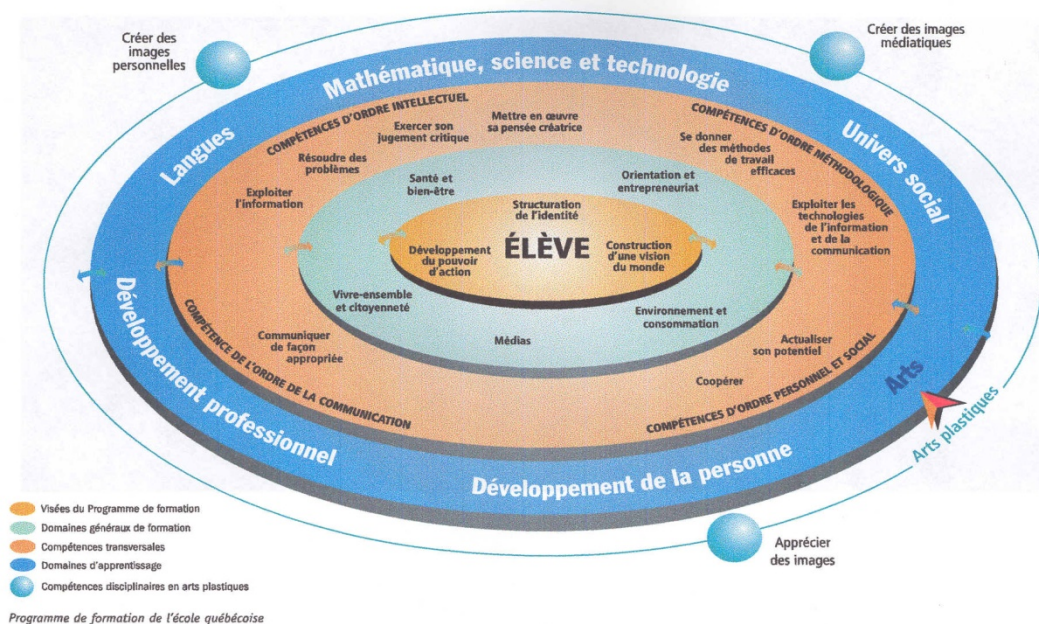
Créer des images personnelles

Créer des images médiatiques

Mathématique, science et technologie

Langues

Univers social

Développement professionnel

Développement de la personne

Arts

Arts plastiques

COMPÉTENCES D'ORDRE INTELLECTUEL

COMPÉTENCES D'ORDRE MÉTHODOLOGIQUE

COMPÉTENCE DE L'ORDRE DE LA COMMUNICATION

COMPÉTENCES D'ORDRE PERSONNEL ET SOCIAL

Exercer son jugement critique

Mettre en œuvre sa pensée créatrice

Résoudre des problèmes

Exploiter l'information

Se donner des méthodes de travail efficaces

Exploiter les technologies de l'information et de la communication

Communiquer de façon appropriée

Actualiser son potentiel

Coopérer

Santé et bien-être

Orientation et entrepreneuriat

Vivre-ensemble et citoyenneté

Environnement et consommation

Médias

Structuration de l'identité

Développement du pouvoir d'action

ÉLÈVE

Construction d'une vision du monde

Apprécier des images

Visées du Programme de formation

Domaines généraux de formation

Compétences transversales

Domaines d'apprentissage

Compétences disciplinaires en arts plastiques

Programme de formation de l'école québécoise